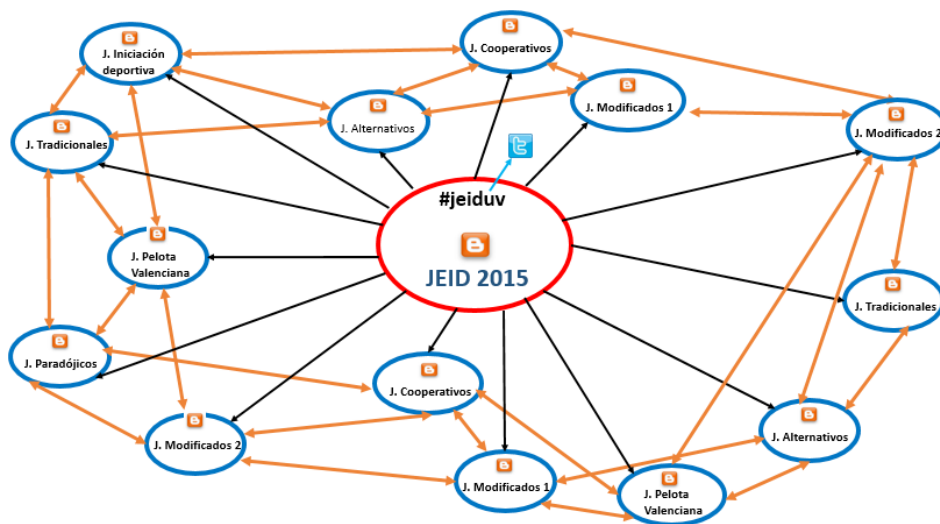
J. Iniciación deportiva

J. Cooperativos

J. Modificados 1

J. Alternativos

J. Modificados 2

J. Tradicionales

#jeiduv

J. Pelota Valenciana

JEID 2015

J. Tradicionales

J. Paradójicos

J. Cooperativos

J. Alternativos

J. Modificados 2

J. Modificados 1

J. Pelota Valenciana